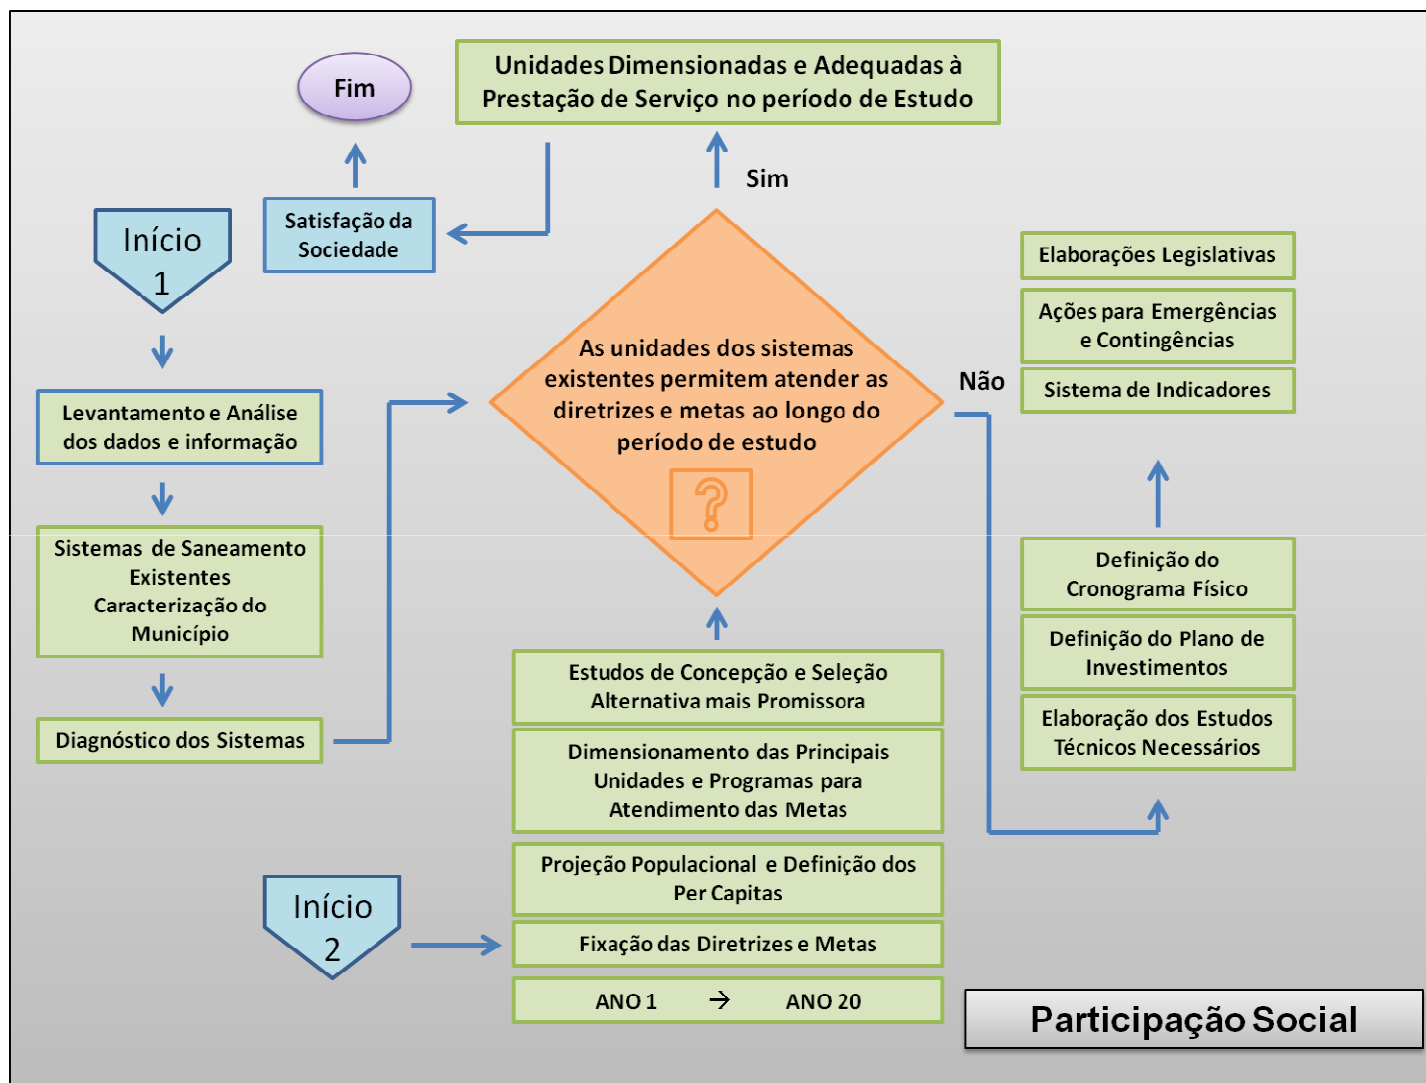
Fim

Unidades Dimensionadas e Adequadas à Prestação de Serviço no período de Estudo

Sim

Satisfação da Sociedade

Início 1

Levantamento e Análise dos dados e informação

Sistemas de Saneamento Existentes
Caracterização do Município

Diagnóstico dos Sistemas

As unidades dos sistemas existentes permitem atender as diretrizes e metas ao longo do período de estudo

?

Não

Elaborações Legislativas

Ações para Emergências e Contingências

Sistema de Indicadores

Definição do Cronograma Físico

Definição do Plano de Investimentos

Elaboração dos Estudos Técnicos Necessários

Estudos de Concepção e Seleção Alternativa mais Promissora

Dimensionamento das Principais Unidades e Programas para Atendimento das Metas

Projeção Populacional e Definição dos Per Capitas

Início 2

Fixação das Diretrizes e Metas

ANO 1 → ANO 20

Participação Social